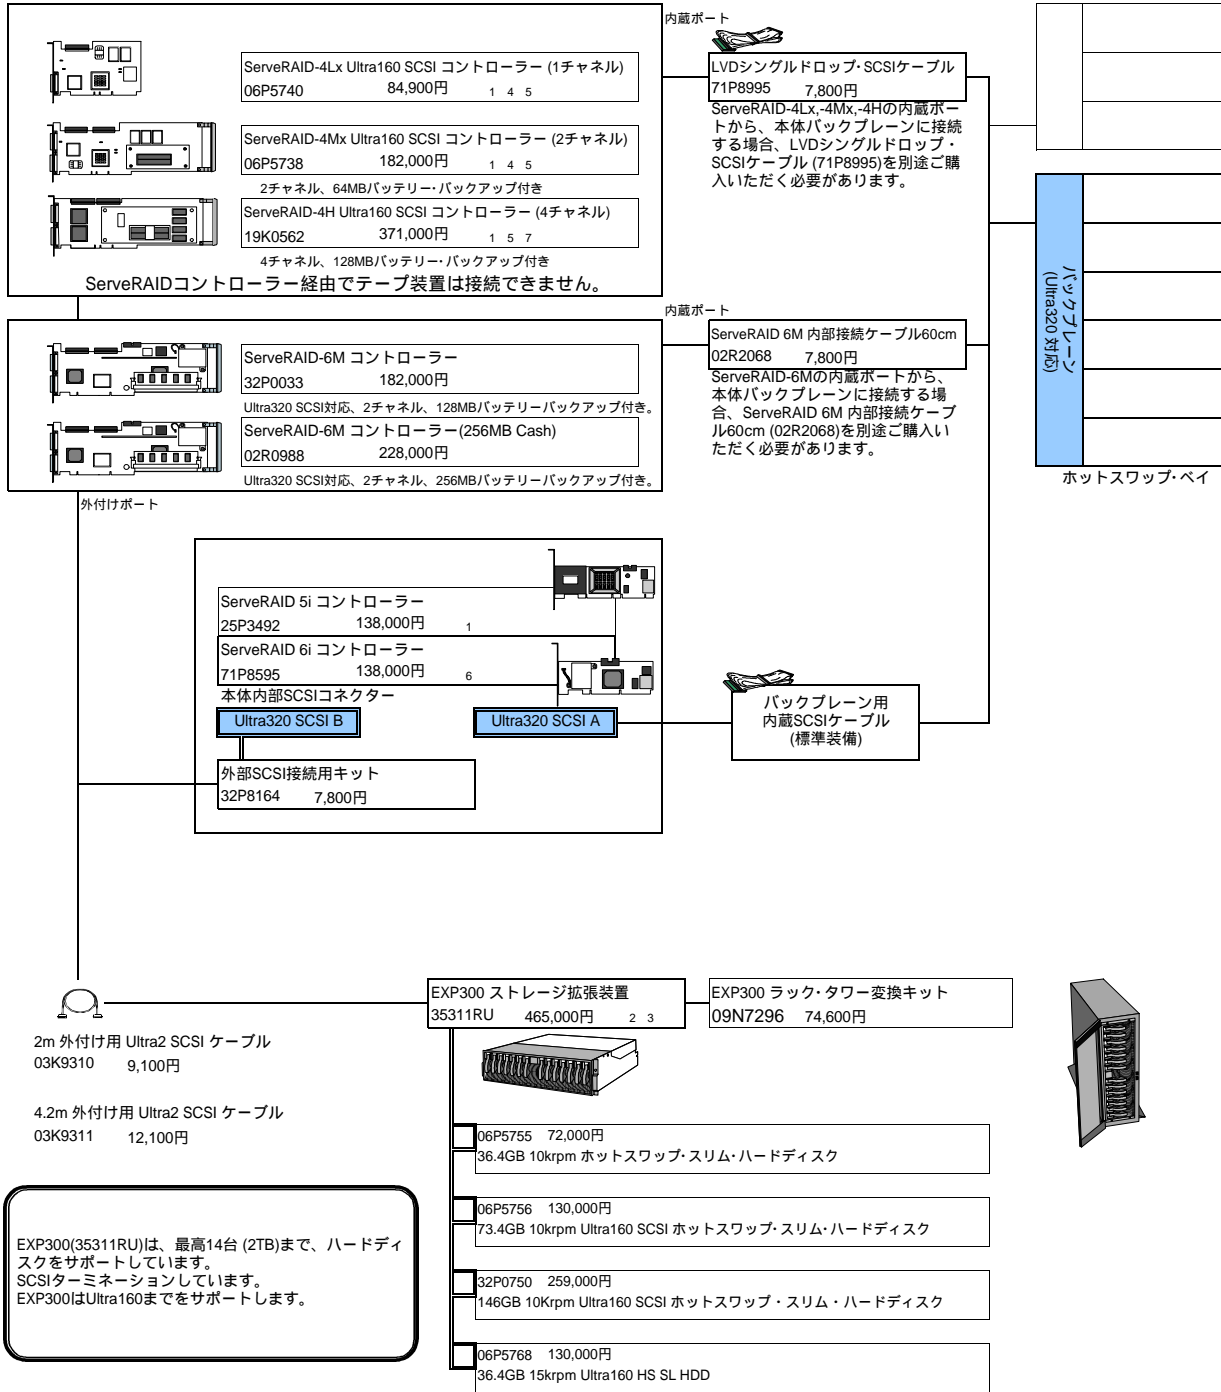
内蔵ポート

ServeRAID-4Lx Ultra160 SCSI コントローラー (1チャネル)
06P5740 84,900円 1 4 5

ServeRAID-4Mx Ultra160 SCSI コントローラー (2チャネル)
06P5738 182,000円 1 4 5
2チャネル、64MBバッテリー･バックアップ付き

ServeRAID-4H Ultra160 SCSI コントローラー (4チャネル)
19K0562 371,000円 1 5 7
4チャネル、128MBバッテリー･バックアップ付き

ServeRAIDコントローラー経由でテープ装置は接続できません。

LVDシングルドロップ･SCSIケーブル
71P8995 7,800円
ServeRAID-4Lx,-4Mx,-4Hの内蔵ポートから、本体バックプレーンに接続する場合、LVDシングルドロップ・SCSIケーブル (71P8995)を別途ご購入いただく必要があります。

内蔵ポート

ServeRAID-6M コントローラー
32P0033 182,000円
Ultra320 SCSI対応、2チャネル、128MBバッテリーバックアップ付き。

ServeRAID-6M コントローラー(256MB Cash)
02R0988 228,000円
Ultra320 SCSI対応、2チャネル、256MBバッテリーバックアップ付き。

ServeRAID 6M 内部接続ケーブル60cm
02R2068 7,800円
ServeRAID-6Mの内蔵ポートから、本体バックプレーンに接続する場合、ServeRAID 6M 内部接続ケーブル60cm (02R2068)を別途ご購入いただく必要があります。

バックプレーン
(Ultra320 対応)

ホットスワップ･ベイ

外付けポート

ServeRAID 5i コントローラー
25P3492 138,000円 1

ServeRAID 6i コントローラー
71P8595 138,000円 6

本体内部SCSIコネクター

Ultra320 SCSI B

Ultra320 SCSI A

バックプレーン用
内蔵SCSIケーブル
(標準装備)

外部SCSI接続用キット
32P8164 7,800円

2m 外付け用 Ultra2 SCSI ケーブル
03K9310 9,100円

4.2m 外付け用 Ultra2 SCSI ケーブル
03K9311 12,100円

EXP300 ストレージ拡張装置
35311RU 465,000円 2 3

EXP300 ラック･タワー変換キット
09N7296 74,600円

06P5755 72,000円
36.4GB 10krpm ホットスワップ･スリム･ハードディスク

06P5756 130,000円
73.4GB 10krpm Ultra160 SCSI ホットスワップ･スリム･ハードディスク

32P0750 259,000円
146GB 10Krpm Ultra160 SCSI ホットスワップ・スリム・ハードディスク

06P5768 130,000円
36.4GB 15krpm Ultra160 HS SL HDD

EXP300(35311RU)は、最高14台 (2TB)まで、ハードディスクをサポートしています。
SCSIターミネーションしています。
EXP300はUltra160までをサポートします。